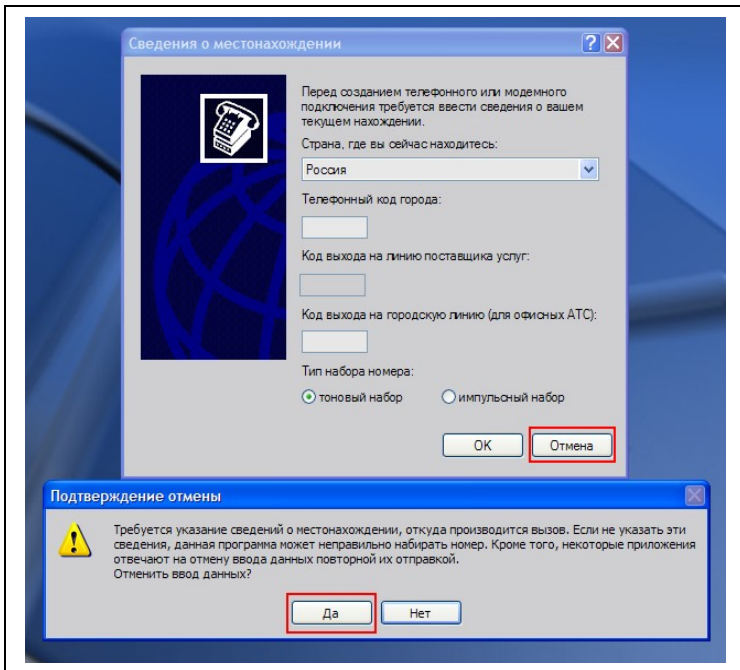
Сведения о местонахождении

Перед созданием телефонного или модемного подключения требуется ввести сведения о вашем текущем нахождении.

Страна, где вы сейчас находитесь:

Россия

Телефонный код города:

Код выхода на линию поставщика услуг:

Код выхода на городскую линию (для офисных АТС):

Тип набора номера:

тоновый набор

импульсный набор

OK

Отмена

Подтверждение отмены

Требуется указание сведений о местонахождении, откуда производится вызов. Если не указать эти сведения, данная программа может неправильно набирать номер. Кроме того, некоторые приложения отвечают на отмену ввода данных повторной их отправкой.
Отменить ввод данных?

Да

Нет